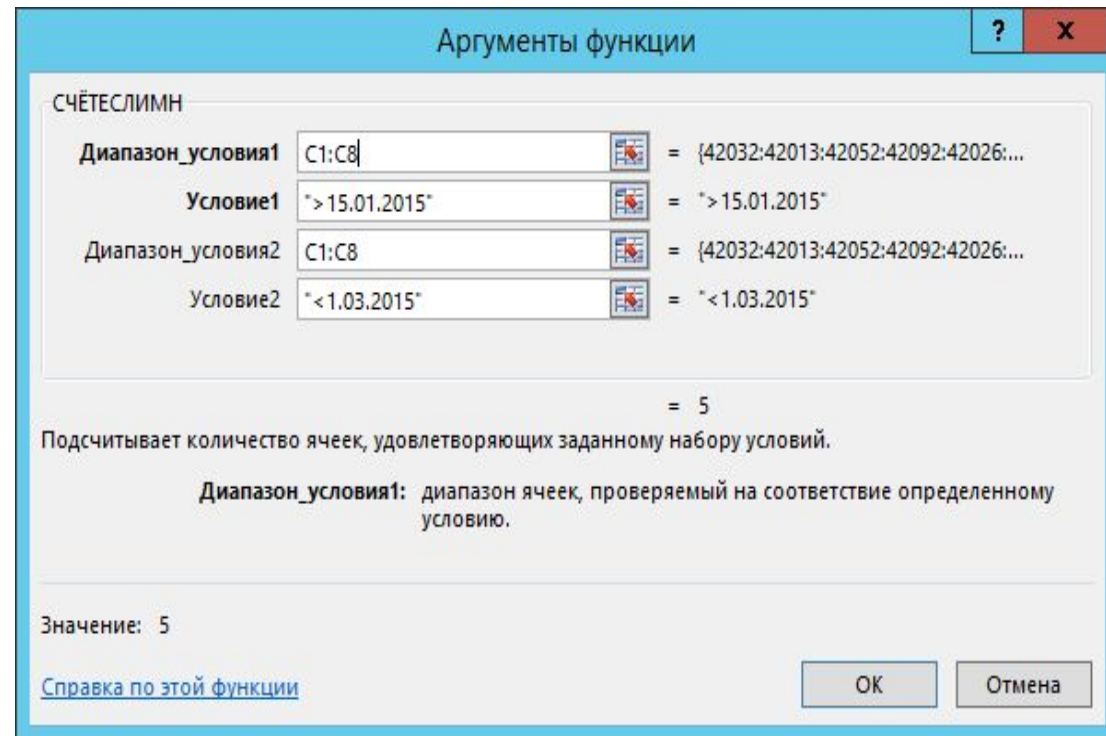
Аргументы функции

?

X

СЧЁТЕСЛИМН

Диапазон_условия1 C1:C8 = {42032:42013:42052:42092:42026:...

Условие1 ">15.01.2015" = ">15.01.2015"

Диапазон_условия2 C1:C8 = {42032:42013:42052:42092:42026:...

Условие2 "<1.03.2015" = "<1.03.2015"

= 5

Подсчитывает количество ячеек, удовлетворяющих заданному набору условий.

Диапазон_условия1: диапазон ячеек, проверяемый на соответствие определенному условию.

Значение: 5

Справка по этой функции

OK

Отмена